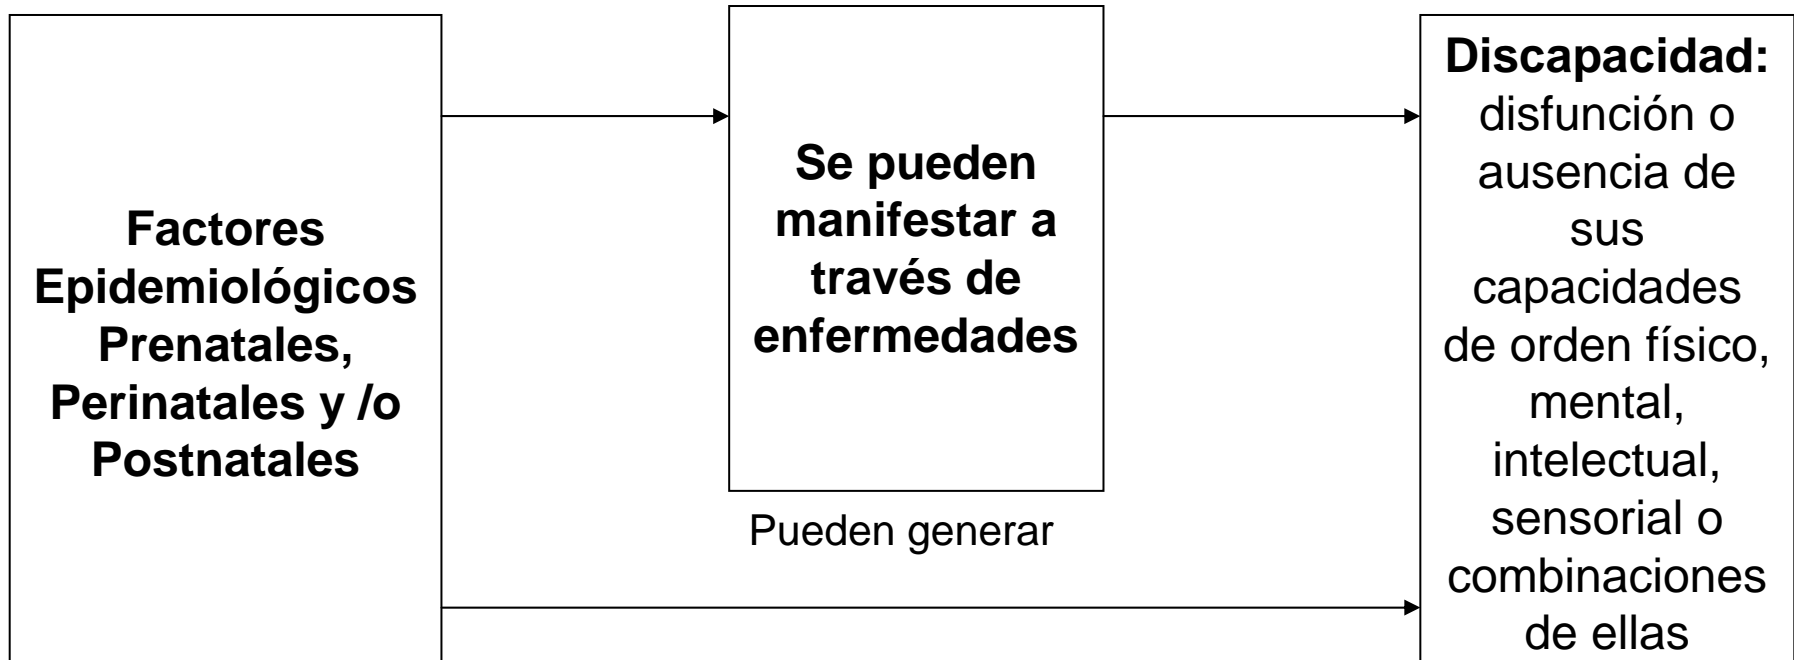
Factores Epidemiológicos Prenatales, Perinatales y /o Postnatales

Se pueden manifestar a través de enfermedades

Pueden generar

Discapacidad: disfunción o ausencia de sus capacidades de orden físico, mental, intelectual, sensorial o combinaciones de ellas